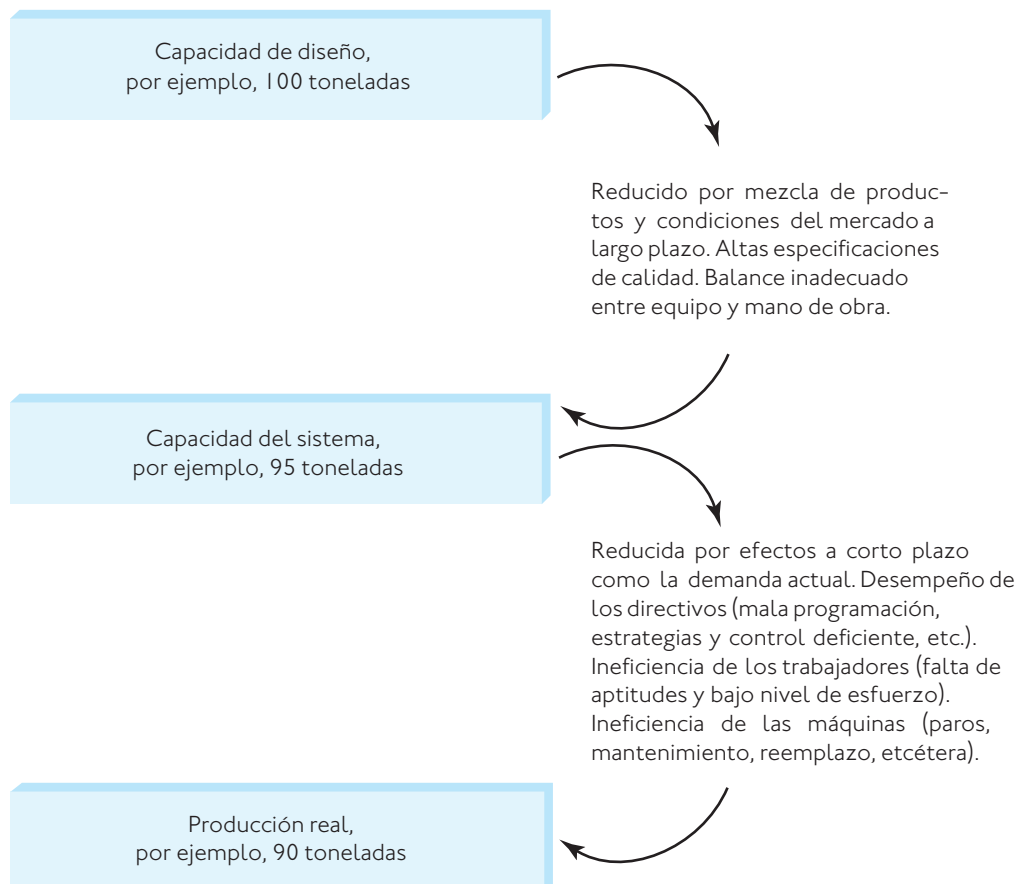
Capacidad de diseño, por ejemplo, 100 toneladas

Reducido por mezcla de productos y condiciones del mercado a largo plazo. Altas especificaciones de calidad. Balance inadecuado entre equipo y mano de obra.

Capacidad del sistema, por ejemplo, 95 toneladas

Reducida por efectos a corto plazo como la demanda actual. Desempeño de los directivos (mala programación, estrategias y control deficiente, etc.). Ineficiencia de los trabajadores (falta de aptitudes y bajo nivel de esfuerzo). Ineficiencia de las máquinas (paros, mantenimiento, reemplazo, etcétera).

Producción real, por ejemplo, 90 toneladas